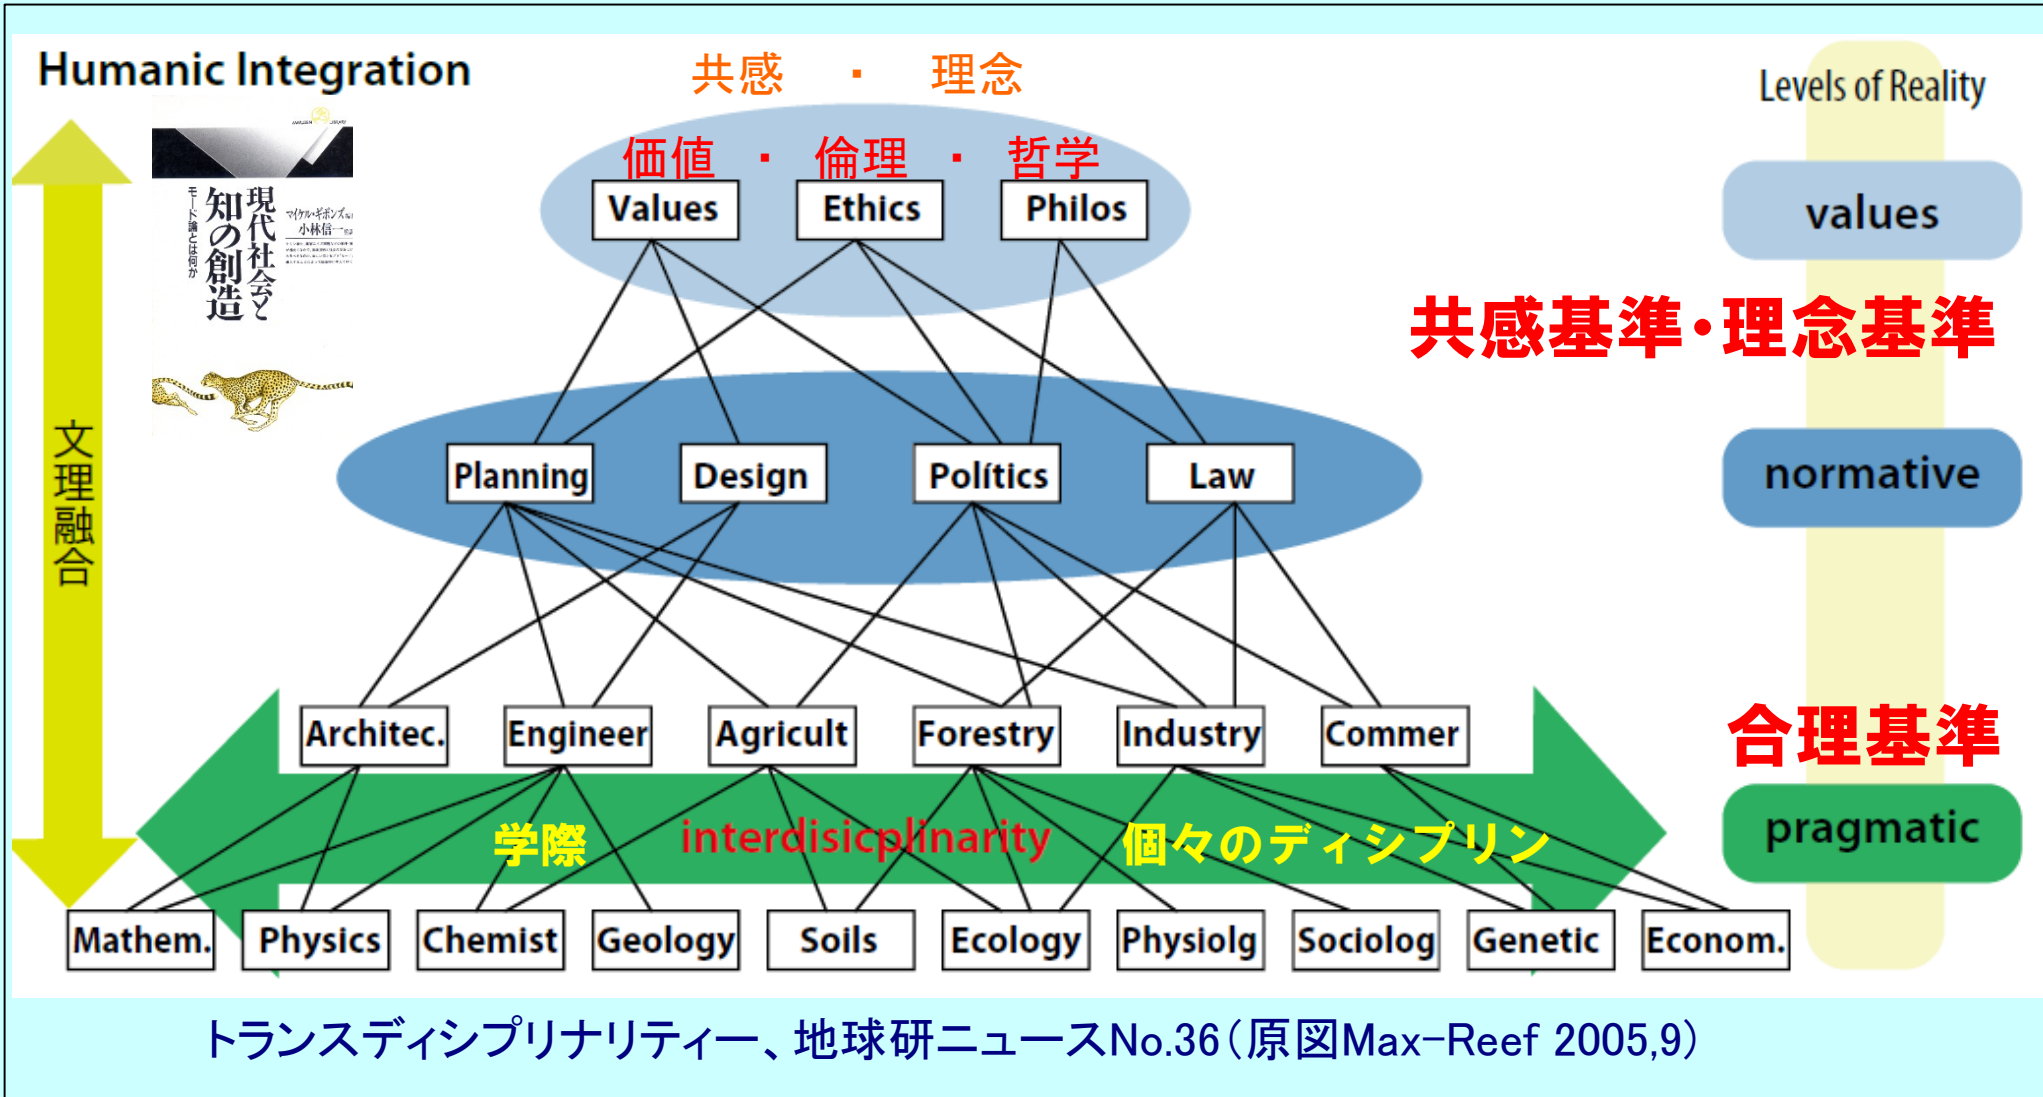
Humanic Integration

共感 ・ 理念

価値 ・ 倫理 ・ 哲学

Values Ethics Philos

Levels of Reality

values

共感基準・理念基準

文理融合

現代社会と知の創造

モード論とは何か

マイケル・ギボンズ 編著

小林信一 監訳

Planning Design Politics Law

normative

Architec. Engineer Agricult Forestry Industry Commer

合理基準

学際 interdisicplinarity 個々のディシプリン

pragmatic

Mathem. Physics Chemist Geology Soils Ecology Physiolg Sociolog Genetic Econom.

トランスディシプリナリティー、地球研ニュースNo.36(原図Max-Reef 2005,9)